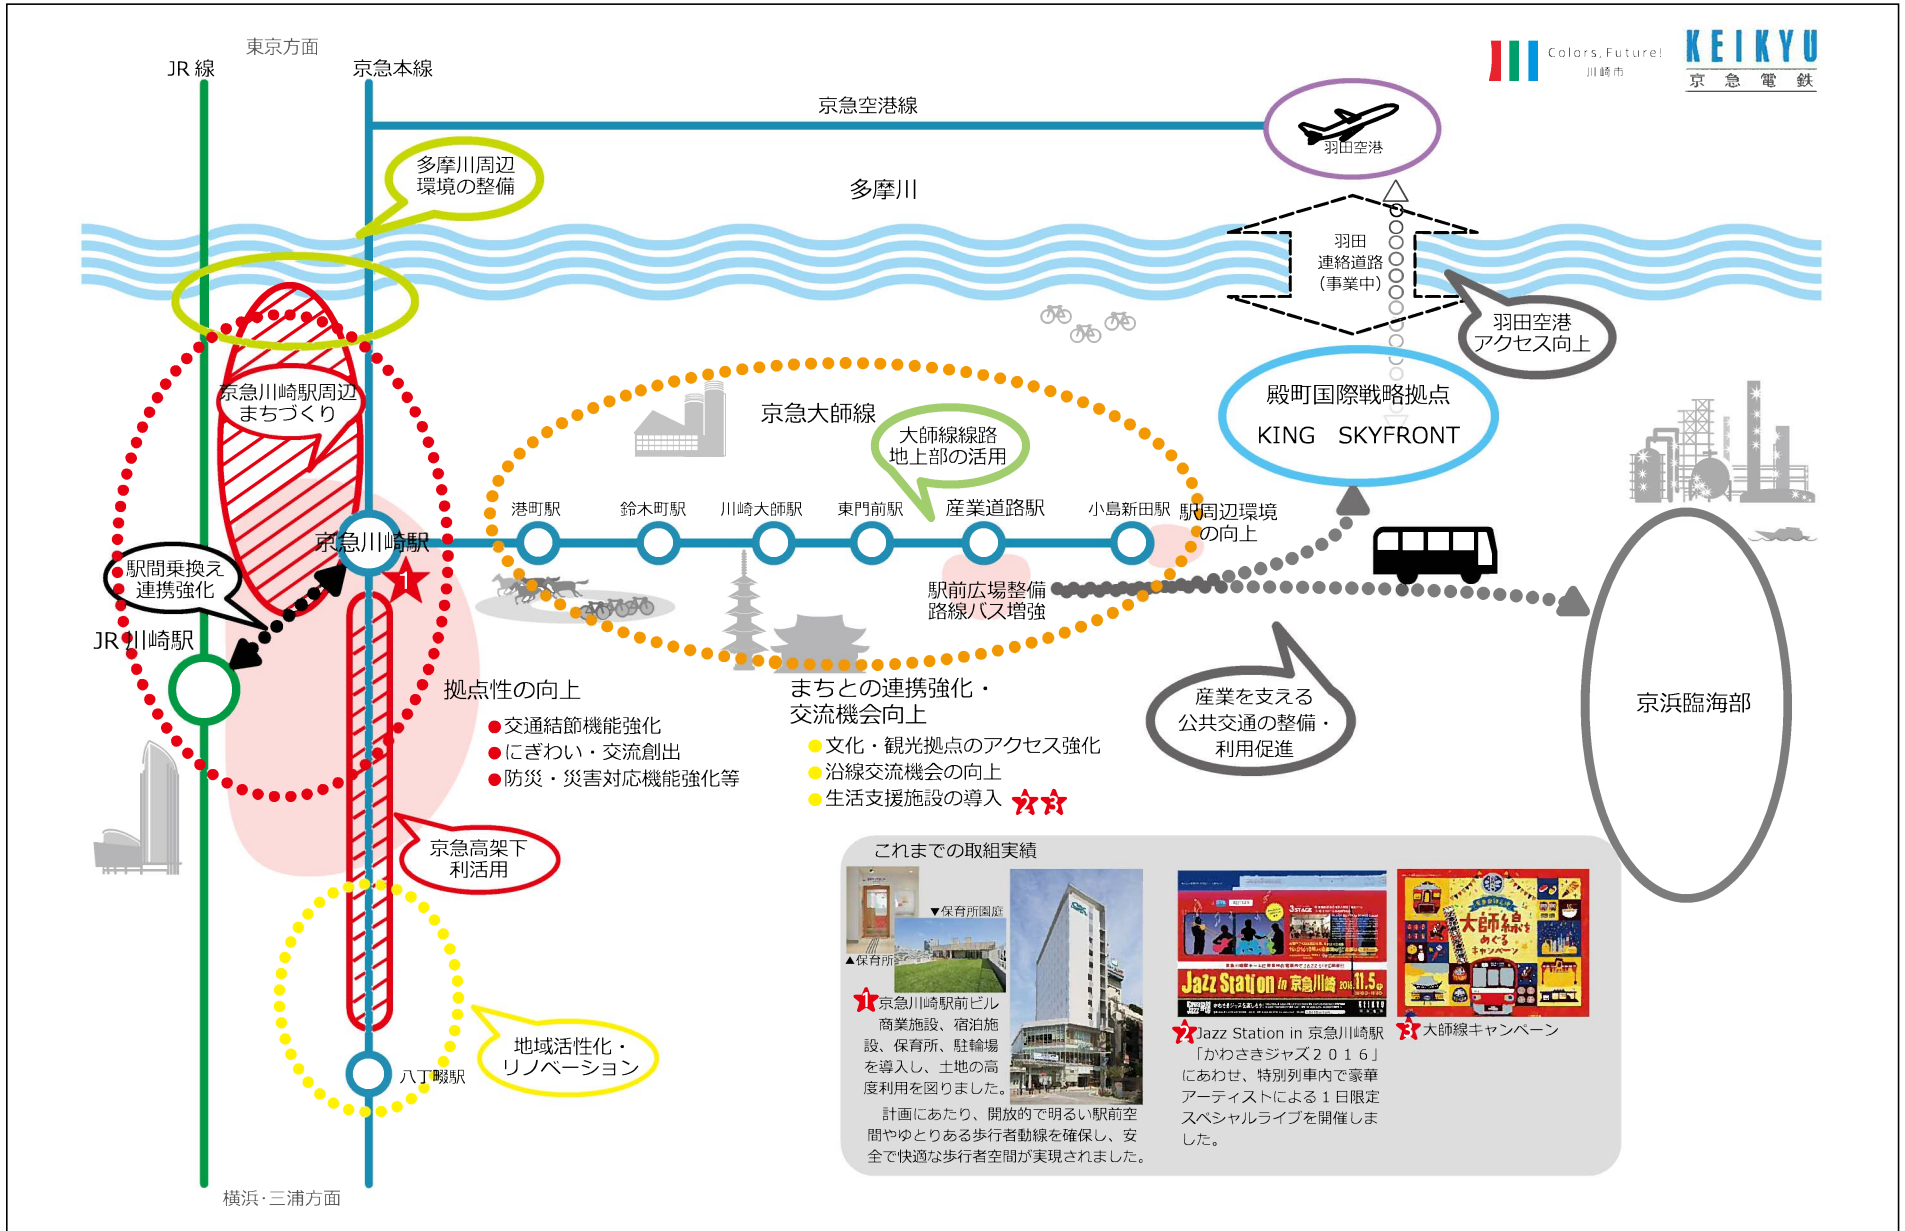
東京方面
JR線
京急本線
Colors, Future! 川崎市
KEIKYU 京急電鉄
京急空港線
羽田空港
多摩川周辺環境の整備
多摩川
羽田連絡道路（事業中）
羽田空港アクセス向上
殿町国際戦略拠点
KING SKYFRONT
京急川崎駅周辺まちづくり
京急大師線
大師線線路地上部の活用
京急川崎駅
港町駅
鈴木町駅
川崎大師駅
東門前駅
産業道路駅
小島新田駅
駅周辺環境の向上
駅間乗換え連携強化
JR川崎駅
駅前広場整備
路線バス増強
拠点性の向上
●交通結節機能強化
●にぎわい・交流創出
●防災・災害対応機能強化等
まちとの連携強化・交流機会向上
●文化・観光拠点のアクセス強化
●沿線交流機会の向上
●生活支援施設の導入
産業を支える公共交通の整備・利用促進
京浜臨海部
京急高架下利活用
これまでの取組実績
▼保育所園庭
▲保育所
1 京急川崎駅前ビル
商業施設、宿泊施設、保育所、駐輪場を導入し、土地の高度利用を図りました。
計画にあたり、開放的で明るい駅前空間やゆとりある歩行者動線を確保し、安全で快適な歩行者空間が実現されました。
Jazz Station in 京急川崎
2 Jazz Station in 京急川崎駅
「かわさきジャズ２０１６」にあわせ、特別列車内で豪華アーティストによる１日限定スペシャルライブを開催しました。
大師線めぐるキャンペーン
3 大師線キャンペーン
地域活性化・リノベーション
八丁畷駅
横浜･三浦方面